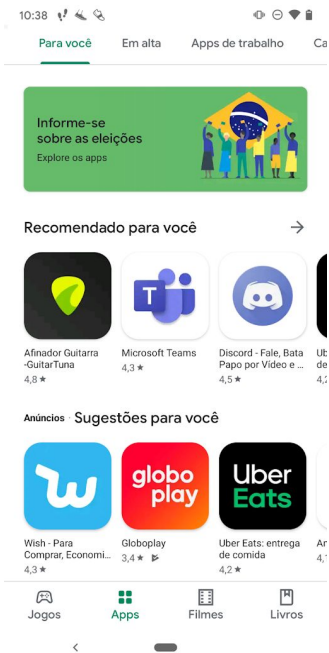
10:38

Para você Em alta Apps de trabalho Ca

Informe-se sobre as eleições
Explore os apps

Recomendado para você →

Afinador Guitarra -GuitarTuna
4,8 ★

Microsoft Teams
4,3 ★

Discord - Fale, Bata Papo por Vídeo e ...
4,5 ★

Anúncios Sugestões para você

Wish - Para Comprar, Economi...
4,3 ★

globo play
Globoplay
3,4 ★

Uber Eats
Uber Eats: entrega de comida
4,2 ★

Jogos Apps Filmes Livros